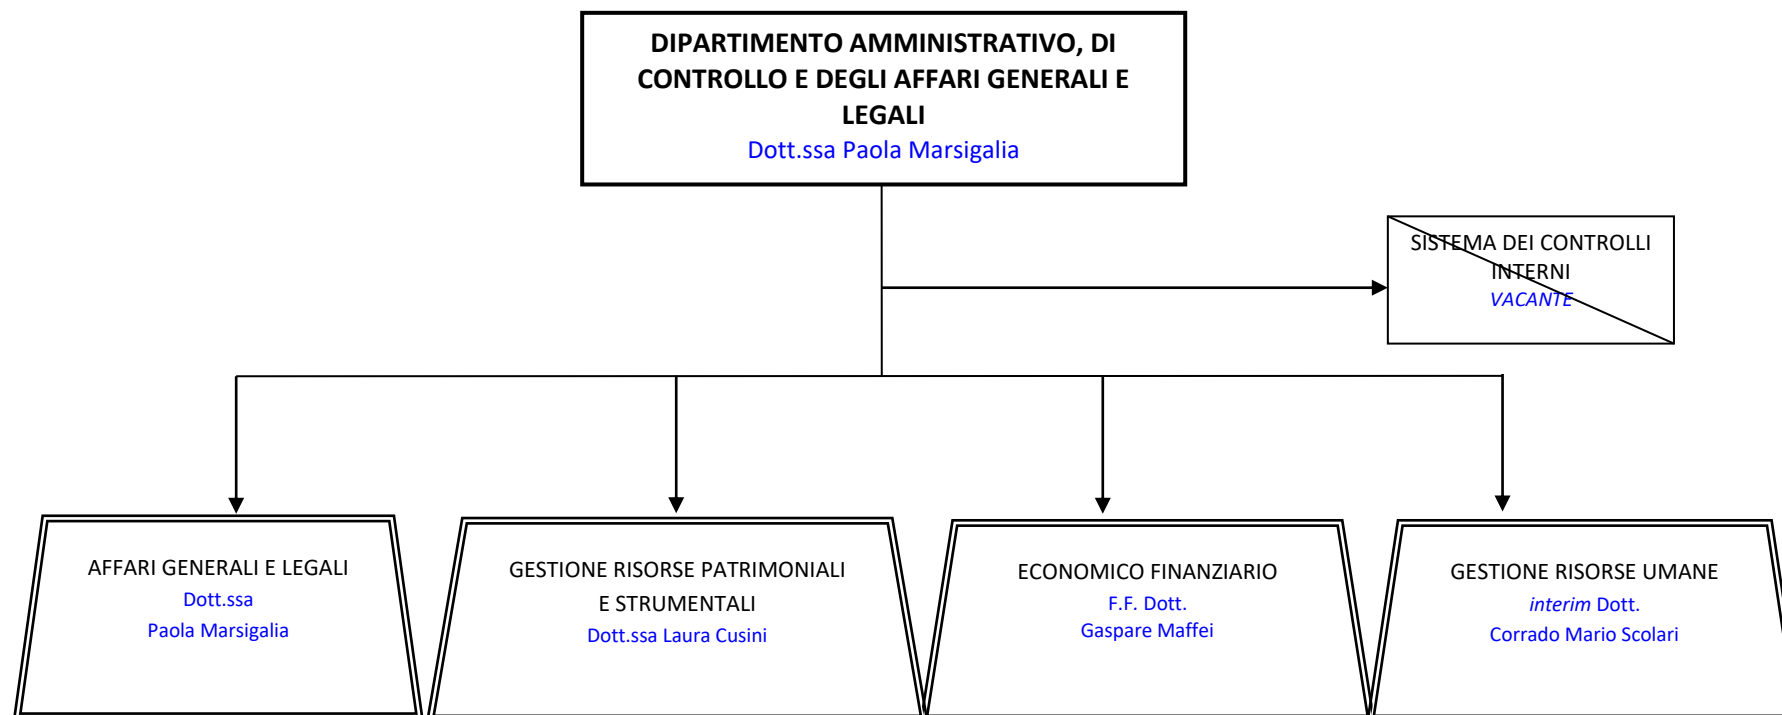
DIPARTIMENTO AMMINISTRATIVO, DI CONTROLLO E DEGLI AFFARI GENERALI E LEGALI
Dott.ssa Paola Marsigalia

SISTEMA DEI CONTROLLI INTERNI
VACANTE

AFFARI GENERALI E LEGALI
Dott.ssa
Paola Marsigalia

GESTIONE RISORSE PATRIMONIALI E STRUMENTALI
Dott.ssa Laura Cusini

ECONOMICO FINANZIARIO
F.F. Dott.
Gaspare Maffei

GESTIONE RISORSE UMANE
interim Dott.
Corrado Mario Scolari